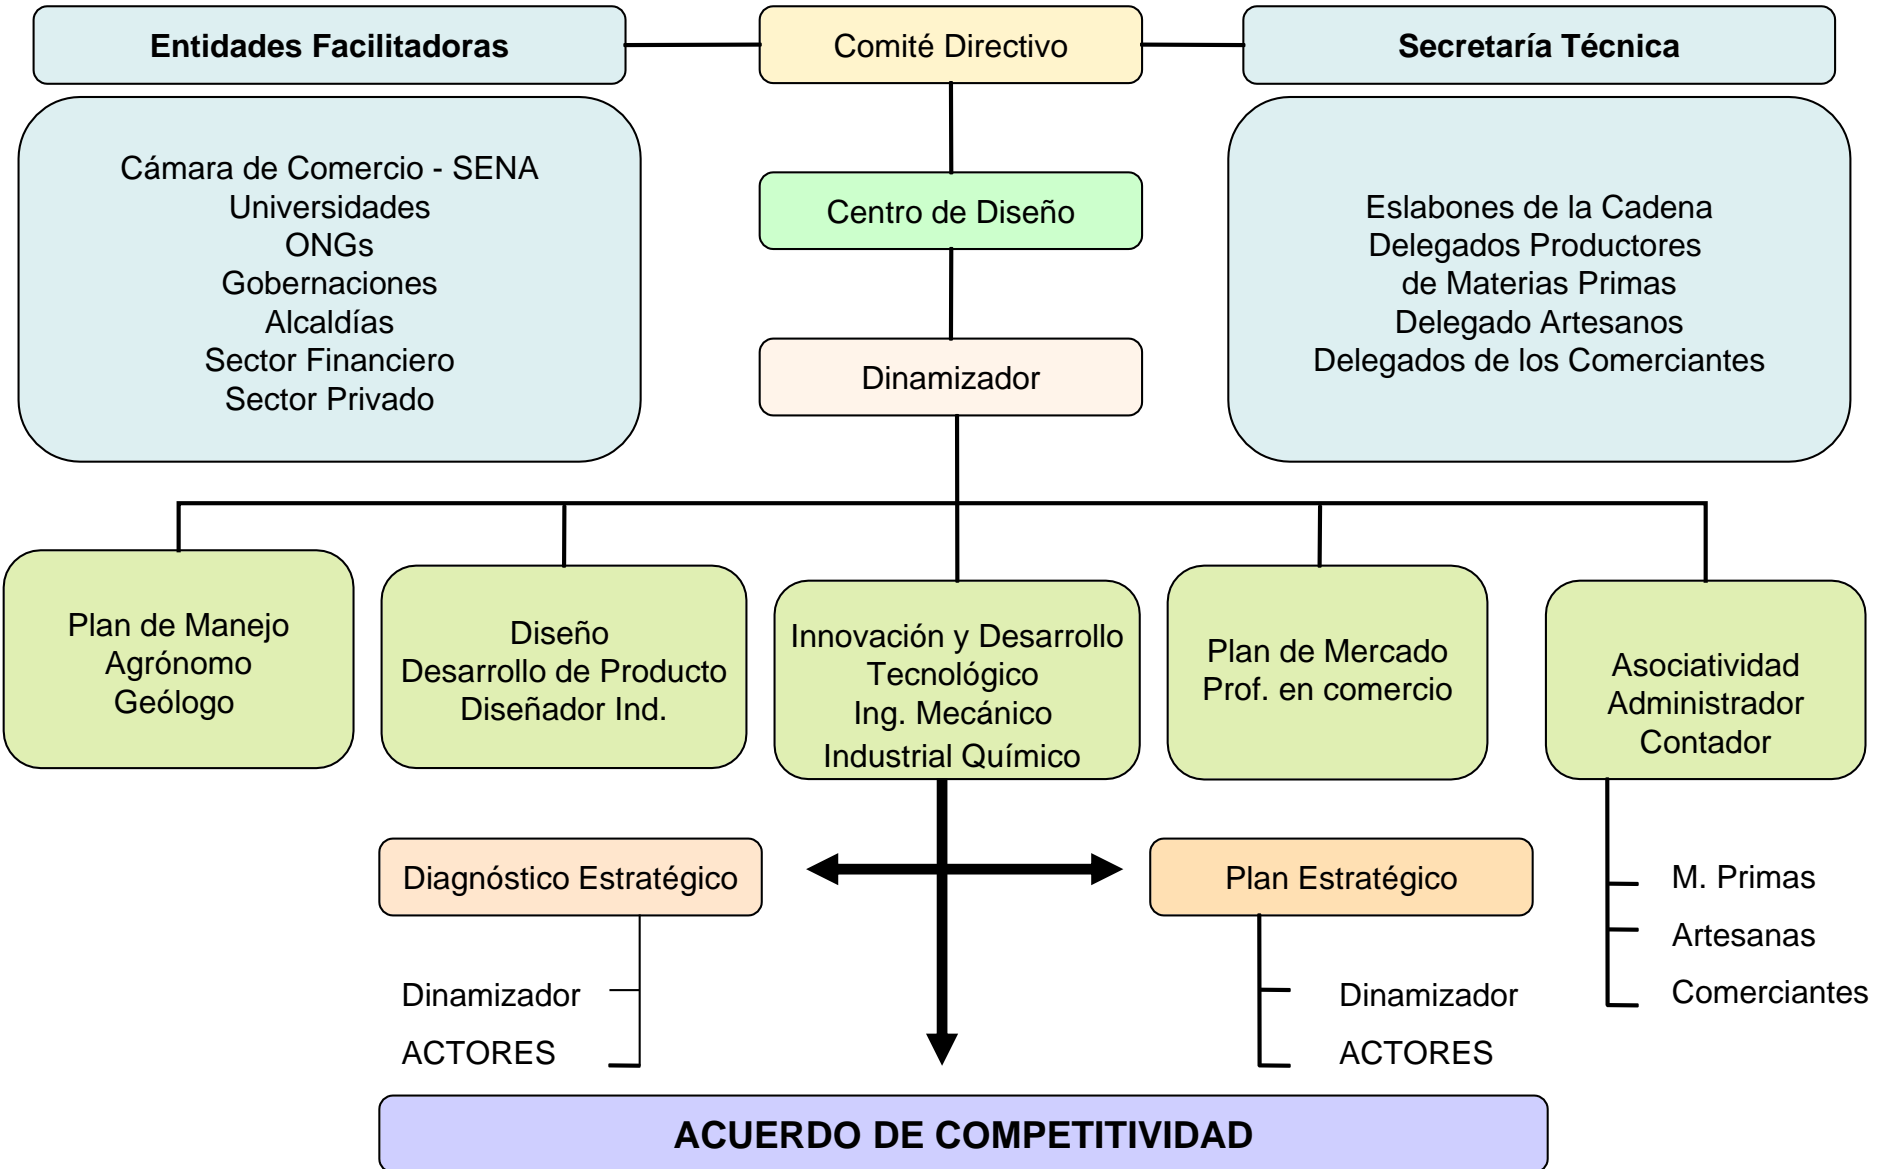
Entidades Facilitadoras

Comité Directivo

Secretaría Técnica

Cámara de Comercio - SENA
Universidades
ONGs
Gobernaciones
Alcaldías
Sector Financiero
Sector Privado

Centro de Diseño

Eslabones de la Cadena
Delegados Productores de Materias Primas
Delegado Artesanos
Delegados de los Comerciantes

Dinamizador

Plan de Manejo
Agrónomo
Geólogo

Diseño
Desarrollo de Producto
Diseñador Ind.

Innovación y Desarrollo Tecnológico
Ing. Mecánico
Industrial Químico

Plan de Mercado
Prof. en comercio

Asociatividad
Administrador
Contador

Diagnóstico Estratégico

Plan Estratégico

M. Primas
Artesanas
Comerciantes

Dinamizador
ACTORES

Dinamizador
ACTORES

ACUERDO DE COMPETITIVIDAD